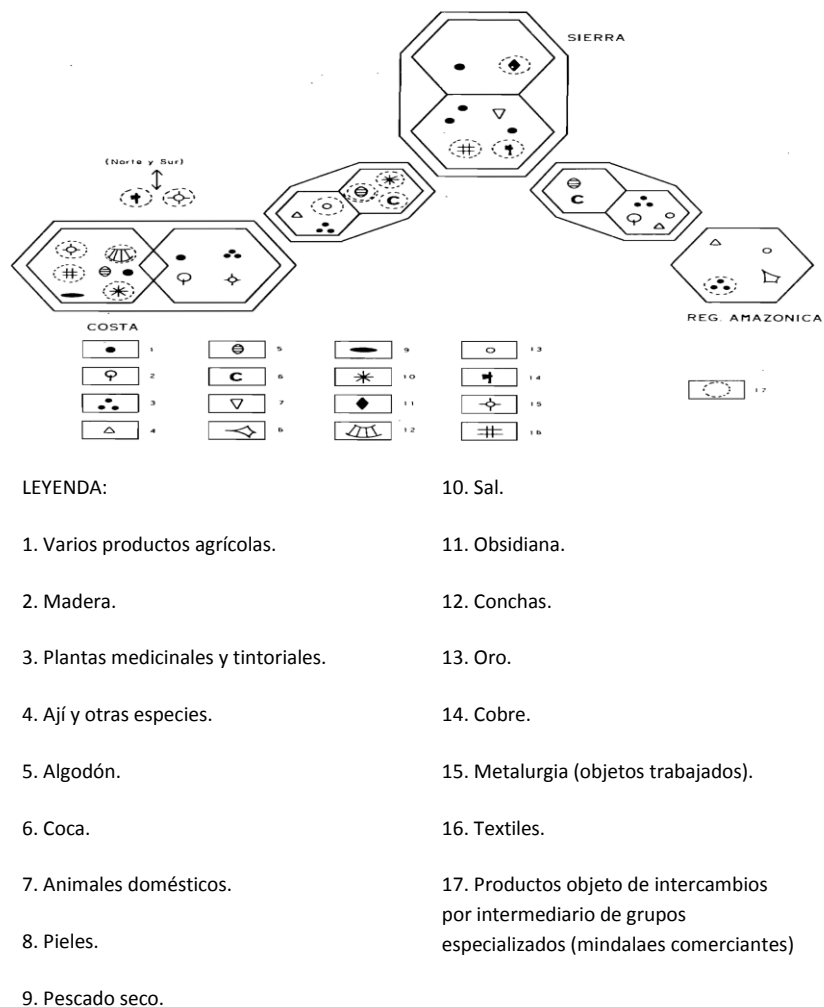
SIERRA

(Norte y Sur)

C

C

COSTA

REG. AMAZONICA

1

2

3

4

5

C 6

7

8

9

10

11

12

13

14

15

16

17

LEYENDA:

1. Varios productos agrícolas.

2. Madera.

3. Plantas medicinales y tintoriales.

4. Ají y otras especies.

5. Algodón.

6. Coca.

7. Animales domésticos.

8. Pieles.

9. Pescado seco.

10. Sal.

11. Obsidiana.

12. Conchas.

13. Oro.

14. Cobre.

15. Metalurgia (objetos trabajados).

16. Textiles.

17. Productos objeto de intercambios por intermediario de grupos especializados (mindalaes comerciantes)